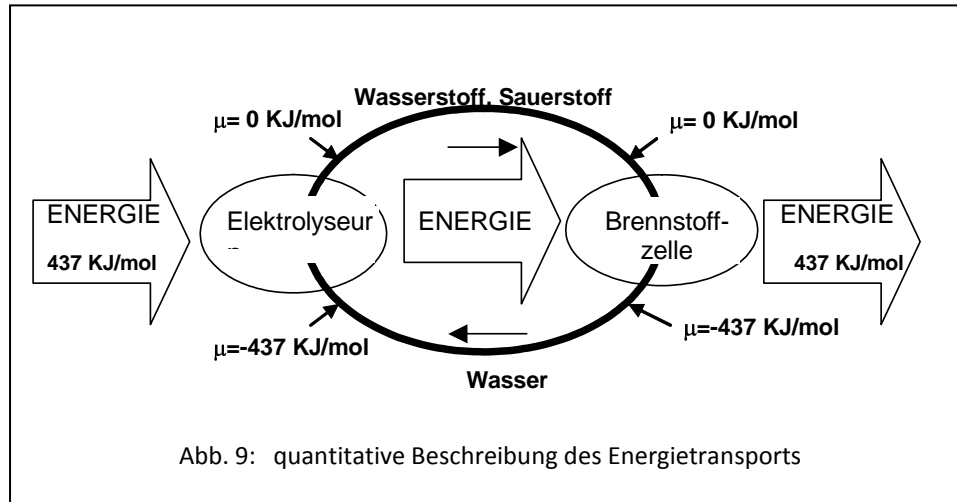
Wasserstoff, Sauerstoff

$\mu$= 0 KJ/mol

$\mu$= 0 KJ/mol

ENERGIE
437 KJ/mol

Elektrolyseur

ENERGIE

Brennstoffzelle

ENERGIE
437 KJ/mol

$\mu$=-437 KJ/mol

$\mu$=-437 KJ/mol

Wasser

Abb. 9: quantitative Beschreibung des Energietransports